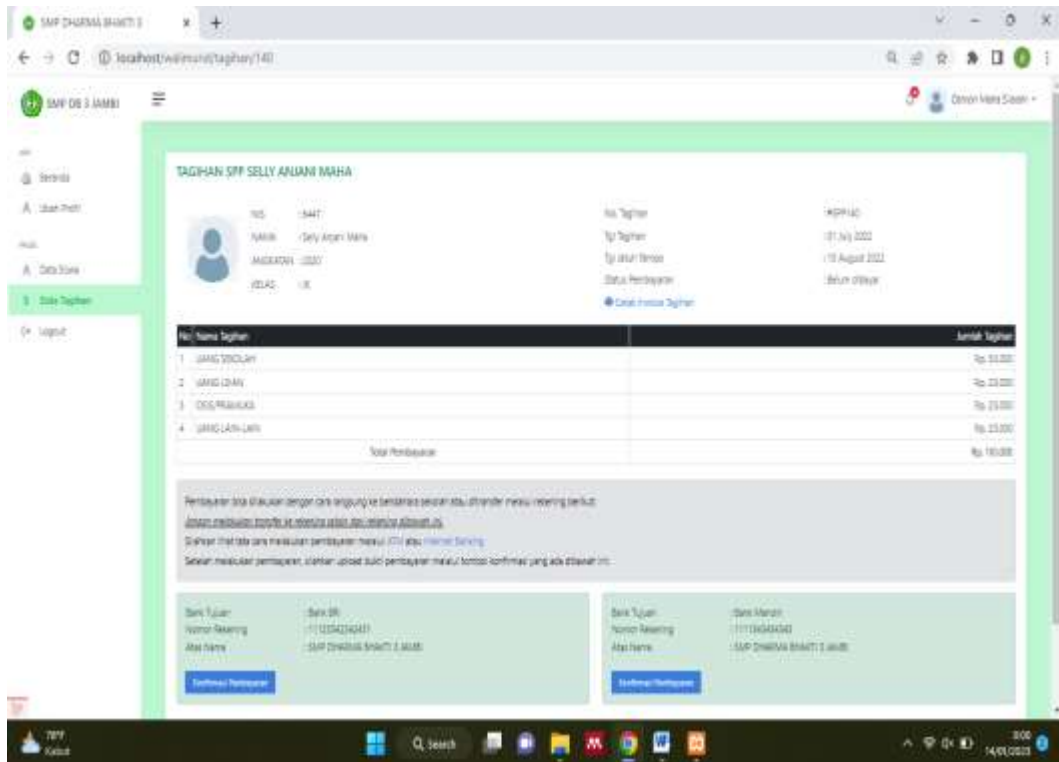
SMP DHARMA BHAKTI 3 × +

localhost/walimurid/tagihan/140

SMP DB 3 JAMBI

Doroti Maria Siwan

Beranda
Ubah Profil
Data Siswa
Data Tagihan
Logout

TAGIHAN SPP SELLY ANJANI MAHA

NIS : 6447
NAMA : Selly Anjani Maha
ANGKATAN : 2020
KELAS : IX

No. Tagihan : #SPP140
Tgl Tagihan : 01 July 2022
Tgl Jatuh Tempo : 15 August 2022
Status Pembayaran : Belum dibayar
Cetak Invoice Tagihan

| No | Nama Tagihan | Jumlah Tagihan |
|---|---|---|
| 1 | UANG SEKOLAH | Rp. 50.000 |
| 2 | UANG UJIAN | Rp. 20.000 |
| 3 | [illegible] PRAMUKA | Rp. 25.000 |
| 4 | UANG LAIN-LAIN | Rp. 25.000 |
| | Total Pembayaran | Rp. 150.000 |

Pembayaran bisa dilakukan dengan cara langsung ke bendahara sekolah atau ditransfer melalui rekening berikut:
Jangan melakukan transfer ke rekening selain dari rekening dibawah ini.
Silahkan lihat tata cara melakukan pembayaran melalui ATM atau Internet Banking
Setelah melakukan pembayaran, silahkan upload bukti pembayaran melalui tombol konfirmasi yang ada dibawah ini.

Bank Tujuan : Bank BRI
Nomor Rekening : 1112334234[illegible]
Atas Nama : SMP DHARMA BHAKTI 3 JAMBI
Konfirmasi Pembayaran

Bank Tujuan : Bank Mandiri
Nomor Rekening : 1111345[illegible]
Atas Nama : SMP DHARMA BHAKTI 3 JAMBI
Konfirmasi Pembayaran

78°F Kabut
Search
14/01/2023